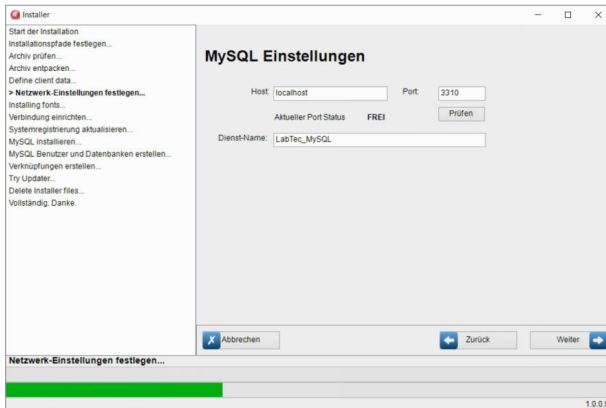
Installer

Start der Installation
Installationspfade festlegen...
Archiv prüfen...
Archiv entpacken...
Define client data...
> Netzwerk-Einstellungen festlegen...
Installing fonts...
Verbindung einrichten...
Systemregistrierung aktualisieren...
MySQL installieren...
MySQL Benutzer und Datenbanken erstellen...
Verknüpfungen erstellen...
Try Updater...
Delete Installer files...
Vollständig. Danke.

MySQL Einstellungen

Host: localhost
Port: 3310
Aktueller Port Status FREI
Prüfen
Dienst-Name: LabTec_MySQL

Abbrechen
Zurück
Weiter

Netzwerk-Einstellungen festlegen...

1.0.0.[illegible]